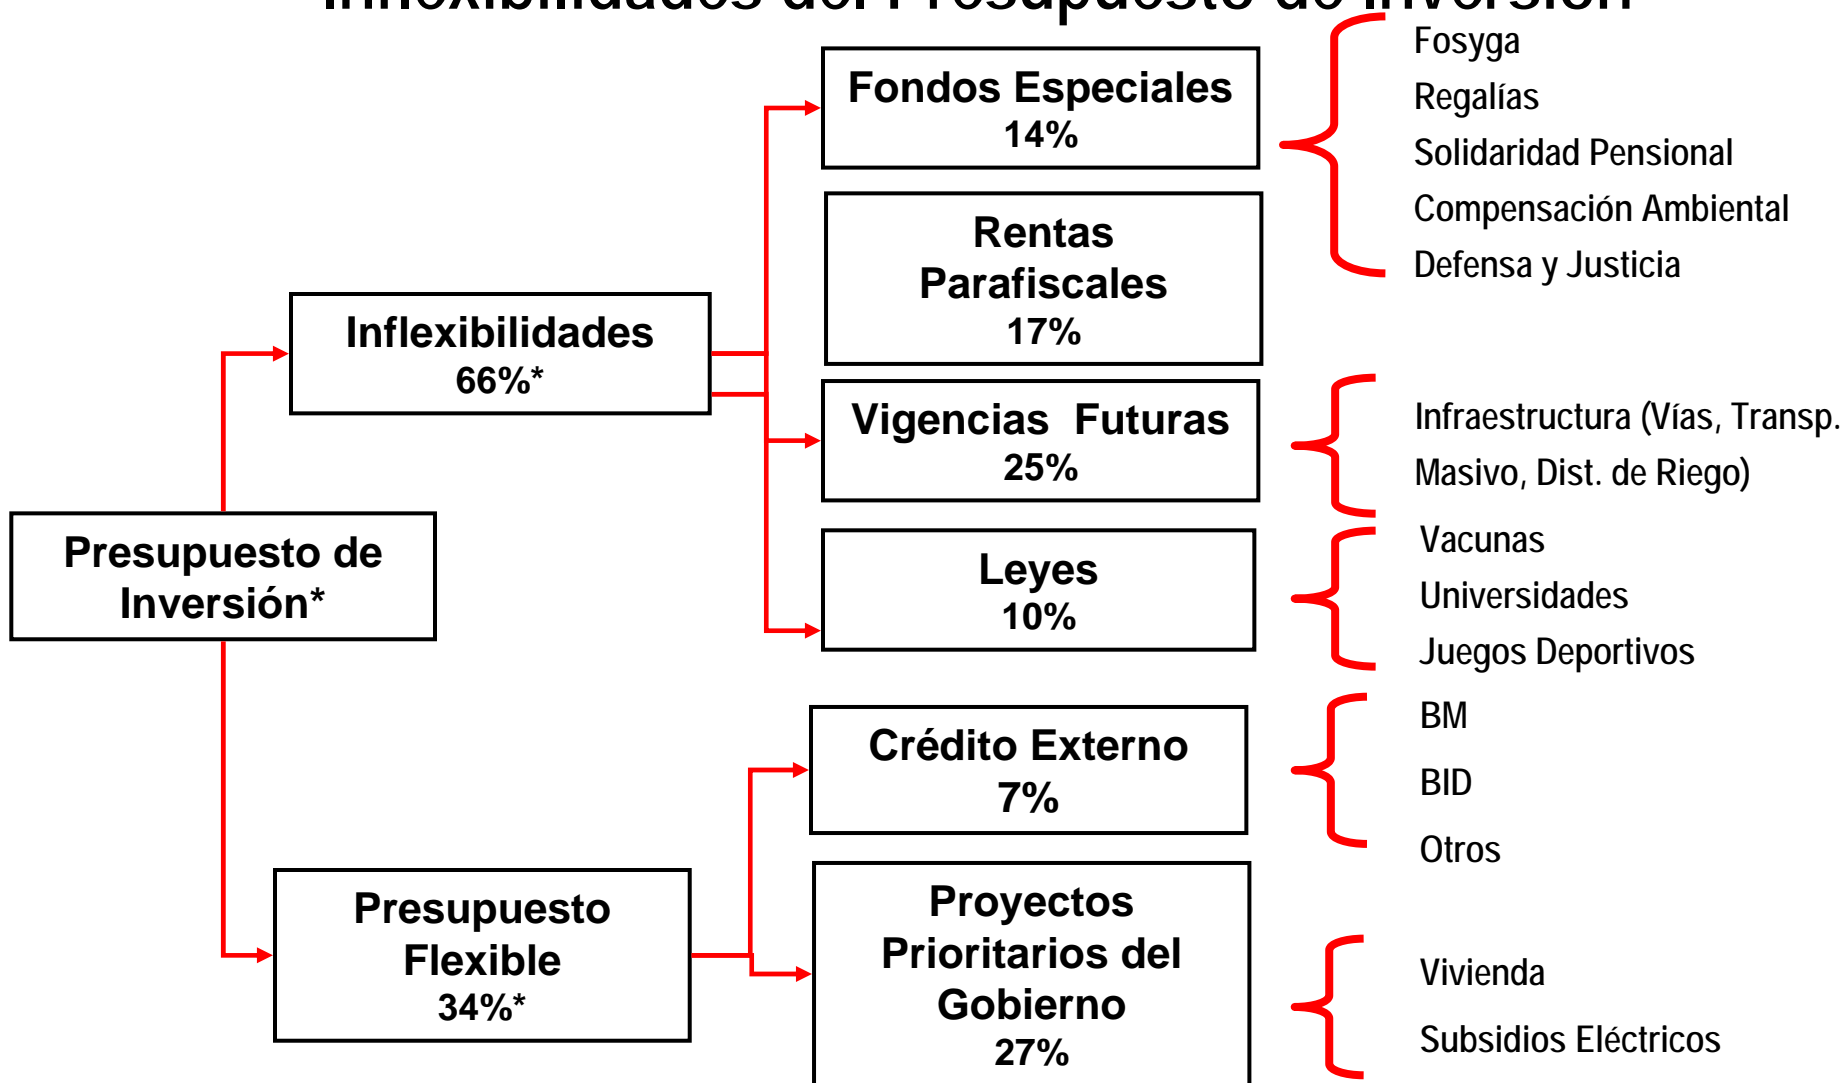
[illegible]

Presupuesto de Inversión*

Inflexibilidades
66%*

Fondos Especiales
14%

Fosyga
Regalías
Solidaridad Pensional
Compensación Ambiental
Defensa y Justicia

Rentas Parafiscales
17%

Vigencias Futuras
25%

Infraestructura (Vías, Transp. Masivo, Dist. de Riego)

Leyes
10%

Vacunas
Universidades
Juegos Deportivos

Presupuesto Flexible
34%*

Crédito Externo
7%

BM
BID
Otros

Proyectos Prioritarios del Gobierno
27%

Vivienda
Subsidios Eléctricos